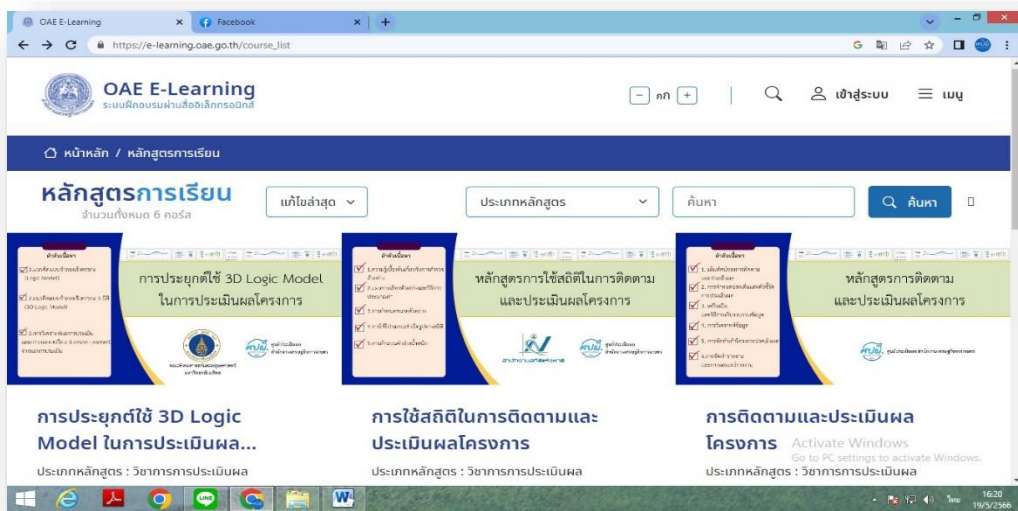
OAE E-Learning × Facebook × +

https://e-learning.oae.go.th/course_list

OAE E-Learning
ระบบฝึกอบรมผ่านสื่ออิเล็กทรอนิกส์

− กก +

เข้าสู่ระบบ

เมนู

หน้าหลัก / หลักสูตรการเรียน

หลักสูตรการเรียน
จำนวนทั้งหมด 6 คอร์ส

แก้ไขล่าสุด

ประเภทหลักสูตร

ค้นหา

ค้นหา

การประยุกต์ใช้ 3D Logic Model ในการประเมินผลโครงการ

หลักสูตรการใช้สถิติในการติดตามและประเมินผลโครงการ

หลักสูตรการติดตามและประเมินผลโครงการ

การประยุกต์ใช้ 3D Logic Model ในการประเมินผล...
ประเภทหลักสูตร : วิชาการการประเมินผล

การใช้สถิติในการติดตามและประเมินผลโครงการ
ประเภทหลักสูตร : วิชาการการประเมินผล

การติดตามและประเมินผลโครงการ
ประเภทหลักสูตร : วิชาการการประเมินผล

Activate Windows
Go to PC settings to activate Windows.

16:20
19/5/2566